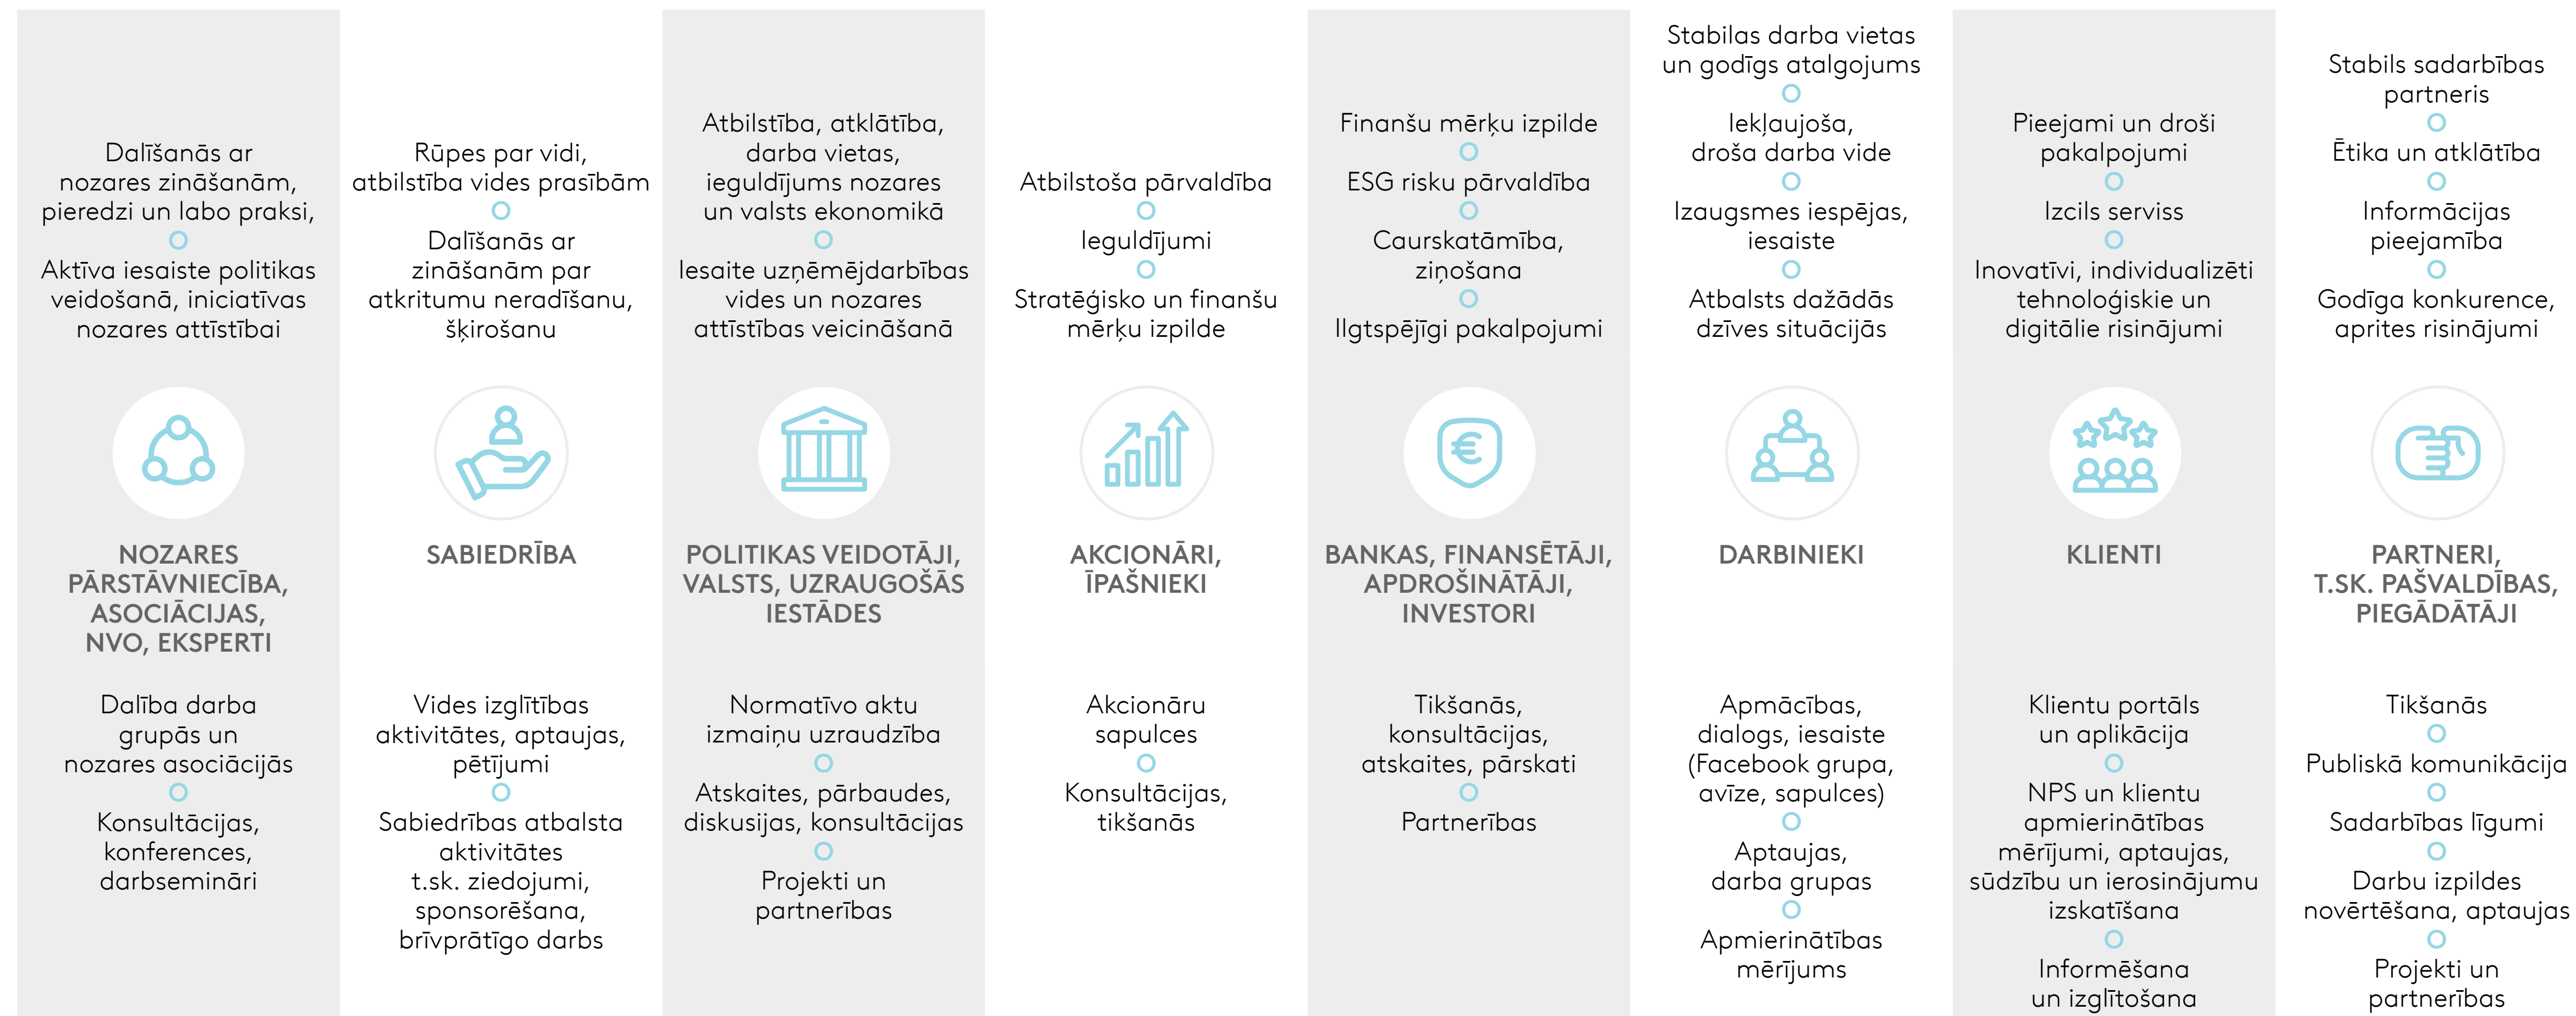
Dalīšanās ar nozares zināšanām, pieredzi un labo praksi,

Aktīva iesaiste politikas veidošanā, iniciatīvas nozares attīstībai

NOZARES PĀRSTĀVNIECĪBA, ASOCIĀCIJAS, NVO, EKSPERTI

Dalība darba grupās un nozares asociācijās

Konsultācijas, konferences, darbsemināri

Rūpes par vidi, atbilstība vides prasībām

Dalīšanās ar zināšanām par atkritumu neradīšanu, šķirošanu

SABIEDRĪBA

Vides izglītības aktivitātes, aptaujas, pētījumi

Sabiedrības atbalsta aktivitātes t.sk. ziedojumi, sponsorēšana, brīvprātīgo darbs

Atbilstība, atklātība, darba vietas, ieguldījums nozares un valsts ekonomikā

Iesaite uzņēmējdarbības vides un nozares attīstības veicināšanā

POLITIKAS VEIDOTĀJI, VALSTS, UZRAUGOŠĀS IESTĀDES

Normatīvo aktu izmaiņu uzraudzība

Atskaites, pārbaudes, diskusijas, konsultācijas

Projekti un partnerības

Atbilstoša pārvaldība

Ieguldījumi

Stratēģisko un finanšu mērķu izpilde

AKCIONĀRI, ĪPAŠNIEKI

Akcionāru sapulces

Konsultācijas, tikšanās

Finanšu mērķu izpilde

ESG risku pārvaldība

Caurskatāmība, ziņošana

Ilgtspējīgi pakalpojumi

BANKAS, FINANSĒTĀJI, APDROŠINĀTĀJI, INVESTORI

Tikšanās, konsultācijas, atskaites, pārskati

Partnerības

Stabilas darba vietas un godīgs atalgojums

Iekļaujoša, droša darba vide

Izaugsmes iespējas, iesaiste

Atbalsts dažādās dzīves situācijās

DARBINIEKI

Apmācības, dialogs, iesaiste (Facebook grupa, avīze, sapulces)

Aptaujas, darba grupas

Apmierinātības mērījums

Pieejami un droši pakalpojumi

Izcils serviss

Inovatīvi, individualizēti tehnoloģiskie un digitālie risinājumi

KLIENTI

Klientu portāls un aplikācija

NPS un klientu apmierinātības mērījumi, aptaujas, sūdzību un ierosinājumu izskatīšana

Informēšana un izglītošana

Stabils sadarbības partneris

Ētika un atklātība

Informācijas pieejamība

Godīga konkurence, aprites risinājumi

PARTNERI, T.SK. PAŠVALDĪBAS, PIEGĀDĀTĀJI

Tikšanās

Publiskā komunikācija

Sadarbības līgumi

Darbu izpildes novērtēšana, aptaujas

Projekti un partnerības